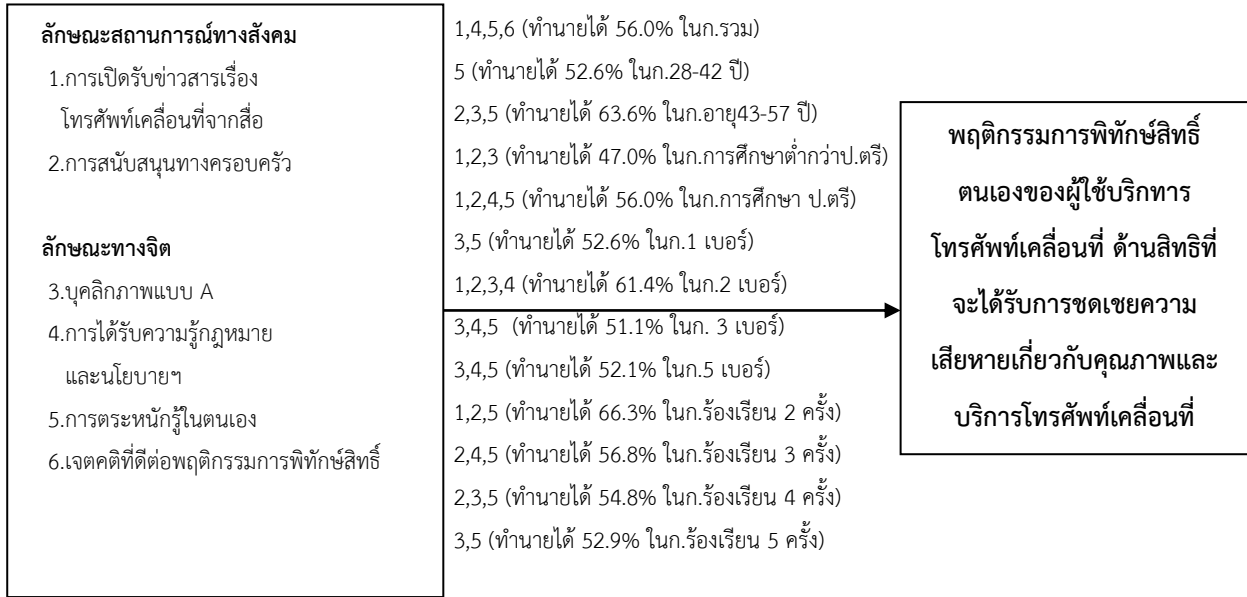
ลักษณะสถานการณ์ทางสังคม
1.การเปิดรับข่าวสารเรื่องโทรศัพท์เคลื่อนที่จากสื่อ
2.การสนับสนุนทางครอบครัว

ลักษณะทางจิต
3.บุคลิกภาพแบบ A
4.การได้รับความรู้กฎหมายและนโยบายฯ
5.การตระหนักรู้ในตนเอง
6.เจตคติที่ดีต่อพฤติกรรมการพิทักษ์สิทธิ์

1,4,5,6 (ทำนายได้ 56.0% ในก.รวม)
5 (ทำนายได้ 52.6% ในก.28-42 ปี)
2,3,5 (ทำนายได้ 63.6% ในก.อายุ43-57 ปี)
1,2,3 (ทำนายได้ 47.0% ในก.การศึกษาต่ำกว่าป.ตรี)
1,2,4,5 (ทำนายได้ 56.0% ในก.การศึกษา ป.ตรี)
3,5 (ทำนายได้ 52.6% ในก.1 เบอร์)
1,2,3,4 (ทำนายได้ 61.4% ในก.2 เบอร์)
3,4,5 (ทำนายได้ 51.1% ในก. 3 เบอร์)
3,4,5 (ทำนายได้ 52.1% ในก.5 เบอร์)
1,2,5 (ทำนายได้ 66.3% ในก.ร้องเรียน 2 ครั้ง)
2,4,5 (ทำนายได้ 56.8% ในก.ร้องเรียน 3 ครั้ง)
2,3,5 (ทำนายได้ 54.8% ในก.ร้องเรียน 4 ครั้ง)
3,5 (ทำนายได้ 52.9% ในก.ร้องเรียน 5 ครั้ง)

พฤติกรรมการพิทักษ์สิทธิ์ตนเองของผู้ใช้บริการโทรศัพท์เคลื่อนที่ ด้านสิทธิที่จะได้รับการชดเชยความเสียหายเกี่ยวกับคุณภาพและบริการโทรศัพท์เคลื่อนที่